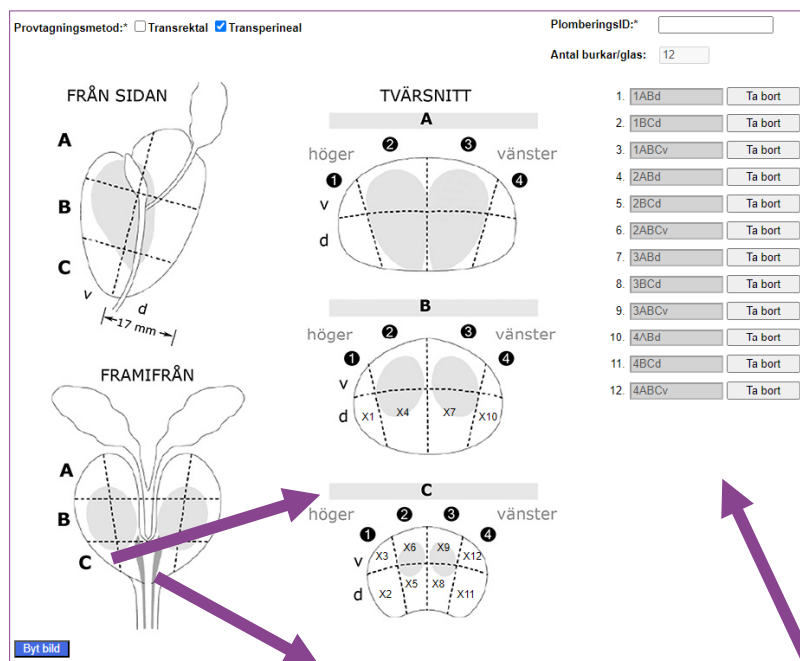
Provtagningsmetod:* ☐ Transrektal ☑ Transperineal

PlomberingsID:*

Antal burkar/glas: 12

FRÅN SIDAN

A

B

C

v

d

17 mm

FRAMIFRÅN

A

B

C

TVÄRSNITT

A

höger ❷ ❸ vänster

❶ ❹

v

d

B

höger ❷ ❸ vänster

❶ ❹

v

d X1 X4 X7 X10

C

höger ❷ ❸ vänster

❶ ❹

v X3 X6 X9 X12

d X2 X5 X8 X11

1. 1ABd Ta bort
2. 1BCd Ta bort
3. 1ABCv Ta bort
4. 2ABd Ta bort
5. 2BCd Ta bort
6. 2ABCv Ta bort
7. 3ABd Ta bort
8. 3BCd Ta bort
9. 3ABCv Ta bort
10. 4ABd Ta bort
11. 4BCd Ta bort
12. 4ABCv Ta bort

Byt bild